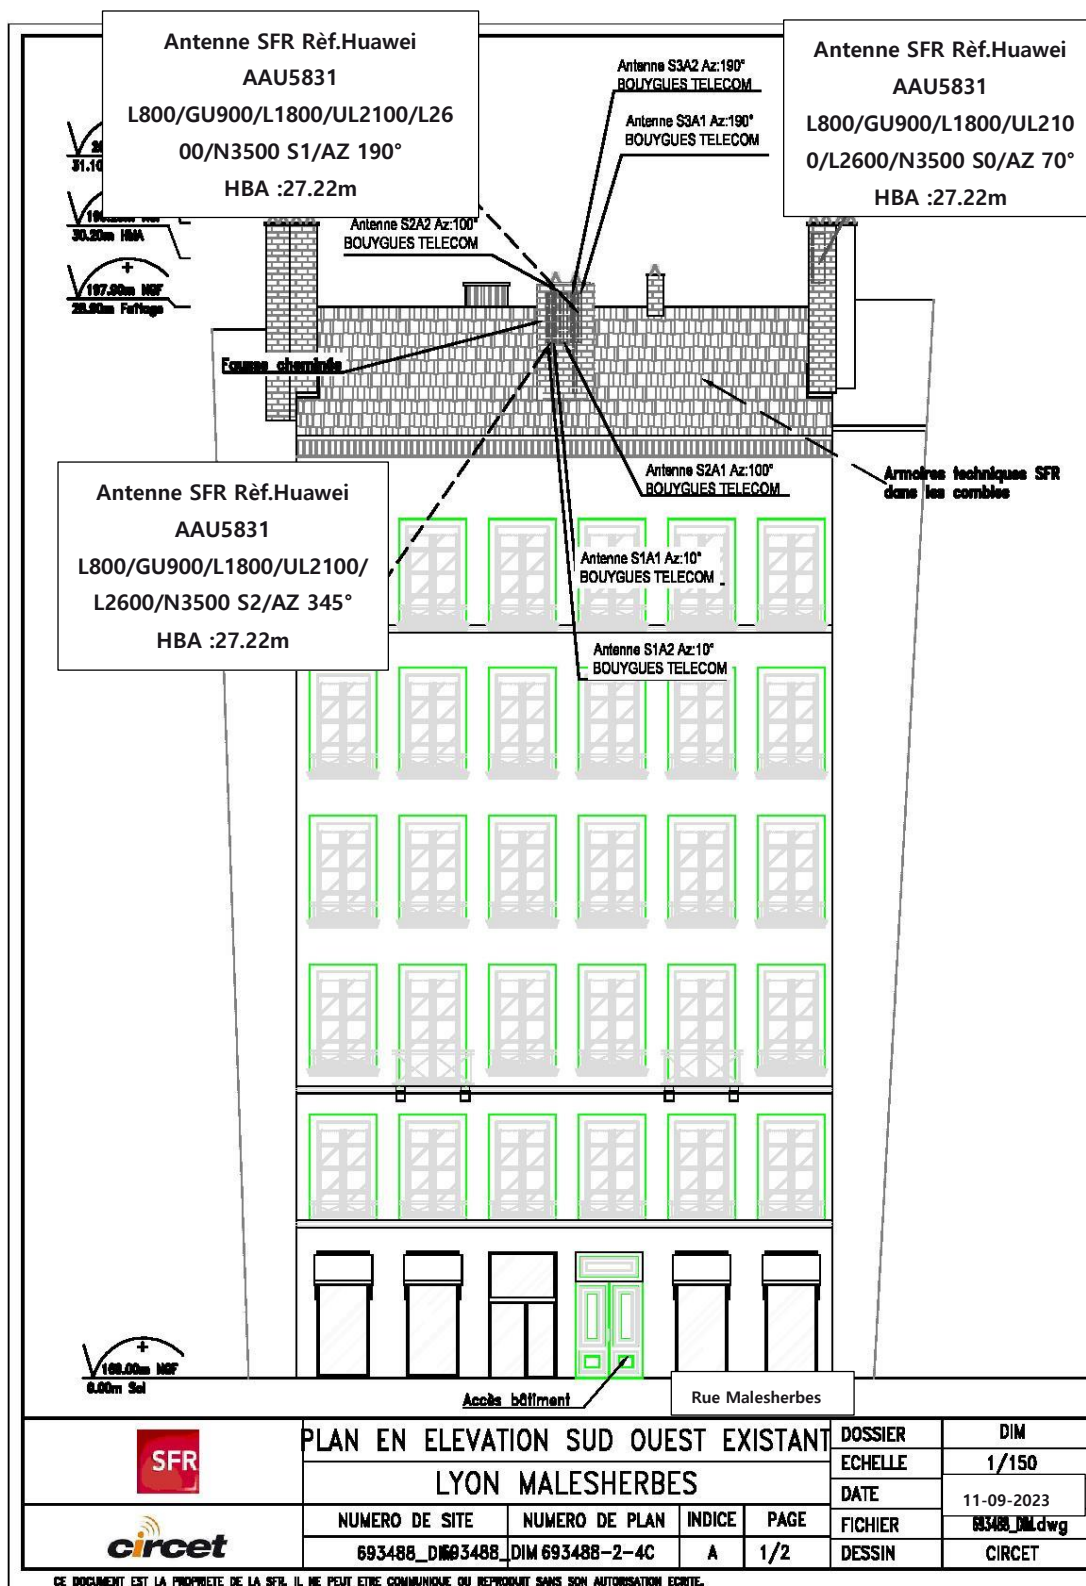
Antenne SFR Rèf.Huawei AAU5831 L800/GU900/L1800/UL2100/L2600/N3500 S1/AZ 190° HBA :27.22m

Antenne S3A2 Az:190° BOUYGUES TELECOM

Antenne S3A1 Az:190° BOUYGUES TELECOM

Antenne SFR Rèf.Huawei AAU5831 L800/GU900/L1800/UL2100/L2600/N3500 S0/AZ 70° HBA :27.22m

31.10

30.20m HBA

197.90m NGF
28.90m Faîtage

Antenne S2A2 Az:100° BOUYGUES TELECOM

Fausse cheminée

Antenne S2A1 Az:100° BOUYGUES TELECOM

Armoires techniques SFR dans les combles

Antenne SFR Rèf.Huawei AAU5831 L800/GU900/L1800/UL2100/L2600/N3500 S2/AZ 345° HBA :27.22m

Antenne S1A1 Az:10° BOUYGUES TELECOM

Antenne S1A2 Az:10° BOUYGUES TELECOM

169.00m NGF
0.00m Sol

Accès bâtiment

Rue Malesherbes

SFR

circet

PLAN EN ELEVATION SUD OUEST EXISTANT

LYON MALESHERBES

| NUMERO DE SITE | NUMERO DE PLAN | INDICE | PAGE |
|---|---|---|---|
| 693488_DIM | 693488_DIM 693488-2-4C | A | 1/2 |

| DOSSIER | DIM |
|---|---|
| ECHELLE | 1/150 |
| DATE | 11-09-2023 |
| FICHIER | 693488_DIM.dwg |
| DESSIN | CIRCET |

CE DOCUMENT EST LA PROPRIETE DE LA SFR. IL NE PEUT ETRE COMMUNIQUE OU REPRODUIT SANS SON AUTORISATION ECRITE.